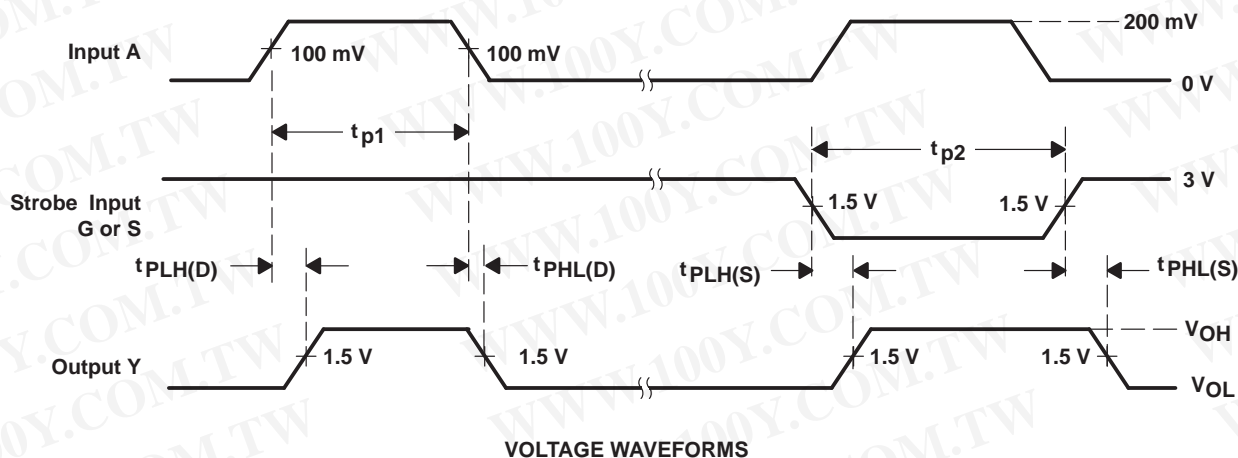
Input A
100 mV
100 mV
200 mV
0 V
$t_{p1}$
$t_{p2}$
Strobe Input G or S
1.5 V
1.5 V
3 V
$t_{PLH(D)}$
$t_{PHL(D)}$
$t_{PLH(S)}$
$t_{PHL(S)}$
Output Y
1.5 V
1.5 V
1.5 V
1.5 V
$V_{OH}$
$V_{OL}$
VOLTAGE WAVEFORMS
WWW.100Y.COM.TW